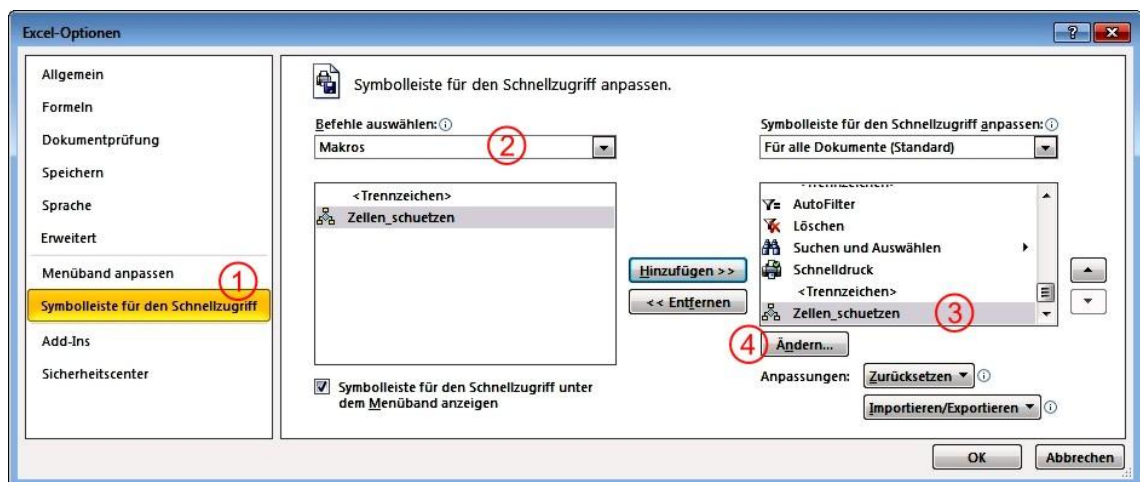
Excel-Optionen

Allgemein
Formeln
Dokumentprüfung
Speichern
Sprache
Erweitert
Menüband anpassen
1
Symbolleiste für den Schnellzugriff
Add-Ins
Sicherheitscenter

Symbolleiste für den Schnellzugriff anpassen.

Befehle auswählen:
Makros
2

<Trennzeichen>
Zellen_schuetzen

Hinzufügen >>
<< Entfernen

Symbolleiste für den Schnellzugriff anpassen:
Für alle Dokumente (Standard)

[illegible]
AutoFilter
Löschen
Suchen und Auswählen
Schnelldruck
<Trennzeichen>
Zellen_schuetzen
3

4
Ändern...

Anpassungen: Zurücksetzen
Importieren/Exportieren

Symbolleiste für den Schnellzugriff unter dem Menüband anzeigen

OK
Abbrechen